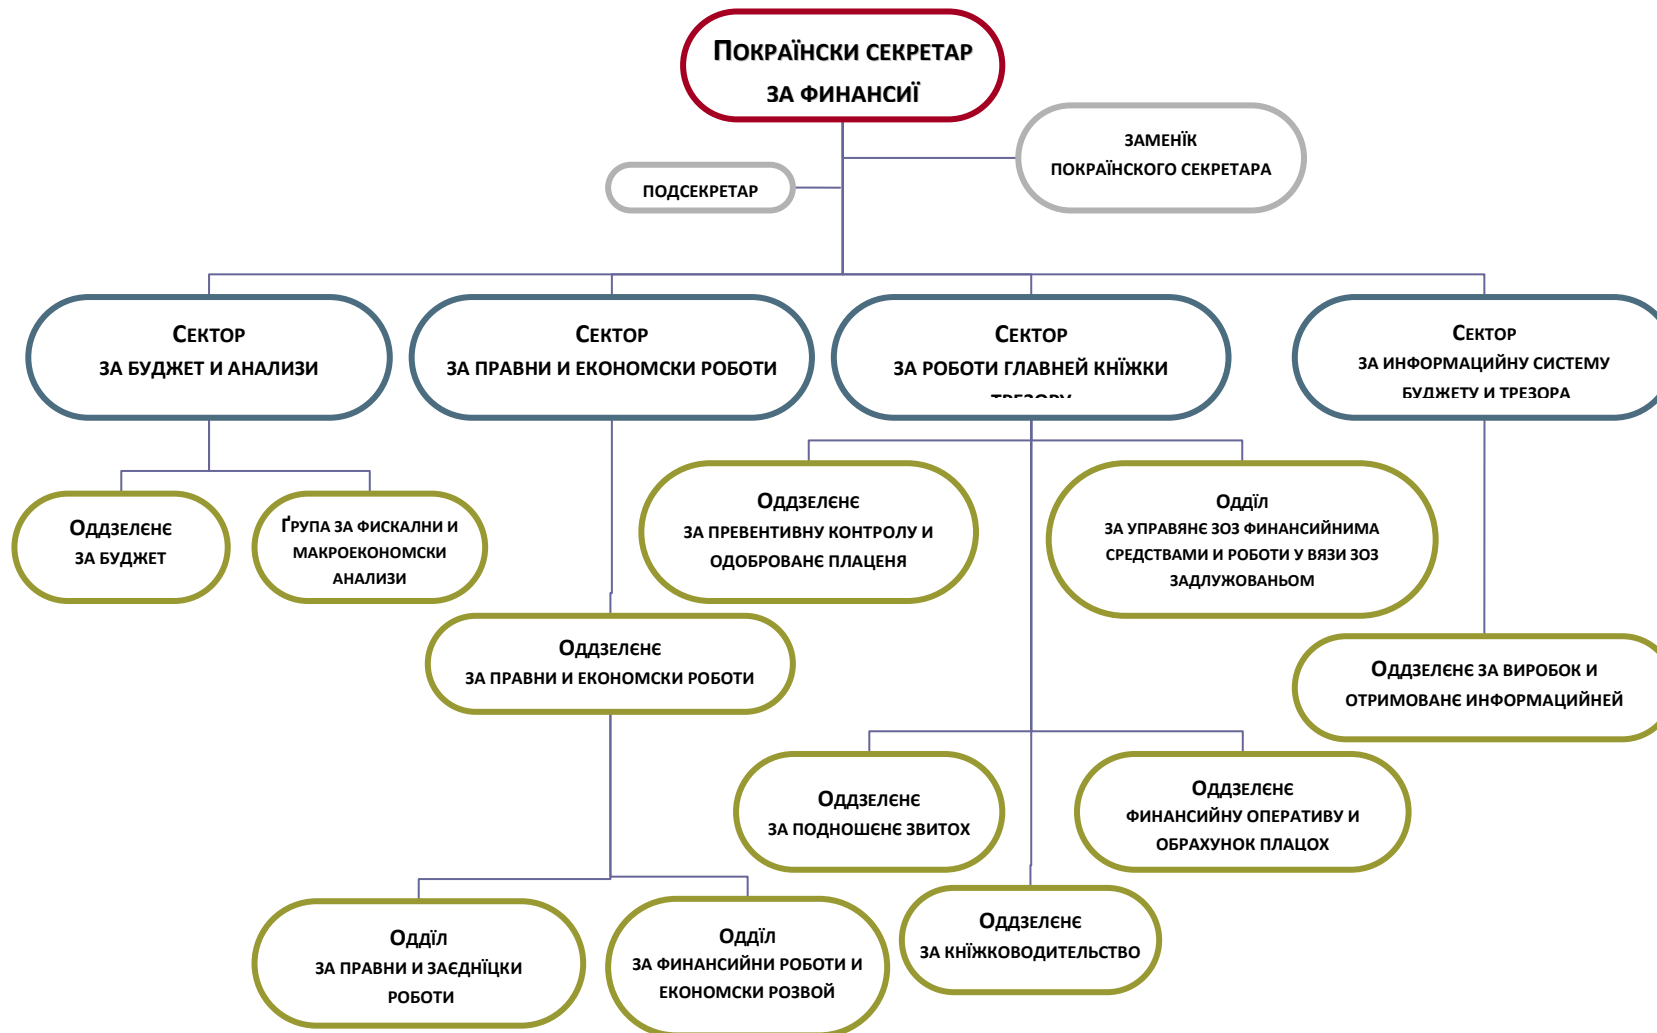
Покраїнски секретар
за финансиї

заменїк
покраїнского секретара

подсекретар

Сектор
за буджет и анализи

Сектор
за правни и економски роботи

Сектор
за роботи главней кнїжки
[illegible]

Сектор
за информацийну систему
буджету и трезора

Оддзелєнє
за буджет

Ґрупа за фискални и макроекономски анализи

Оддзелєнє
за превентивну контролу и одоброванє плаценя

Оддїл
за управянє зоз финансийнима средствами и роботи у вязи зоз задлужованьом

Оддзелєнє
за правни и економски роботи

Оддзелєнє за вировок и отримованє информацийней

Оддзелєнє
за подношенє звитох

Оддзелєнє
финансийну оперативу и обрахунок плацох

Оддїл
за правни и заєднїцки роботи

Оддїл
за финансийни роботи и економски розвой

Оддзелєнє
за кнїжководительство